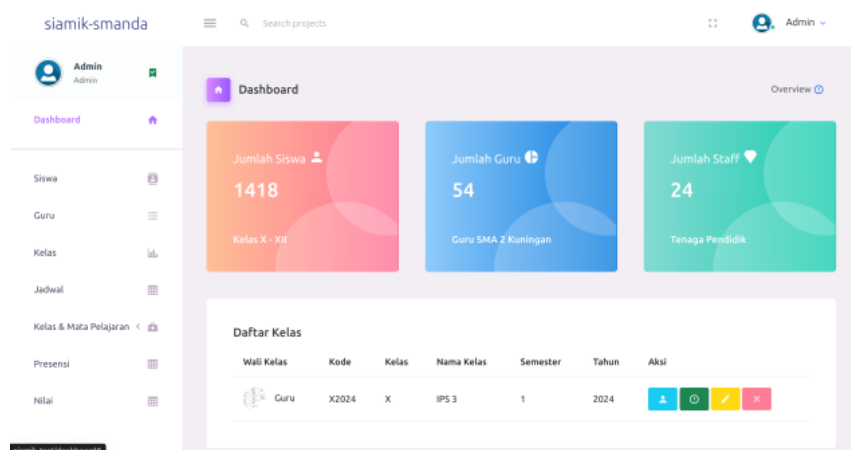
siamik-smanda

Search projects

Admin

Admin
Admin

Dashboard

Siswa

Guru

Kelas

Jadwal

Kelas & Mata Pelajaran

Presensi

Nilai

Dashboard

Overview

Jumlah Siswa
1418
Kelas X - XII

Jumlah Guru
54
Guru SMA 2 Kuningan

Jumlah Staff
24
Tenaga Pendidik

Daftar Kelas

| Wali Kelas | Kode | Kelas | Nama Kelas | Semester | Tahun | Aksi |
|---|---|---|---|---|---|---|
| Guru | X2024 | X | IPS 3 | 1 | 2024 | |

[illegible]